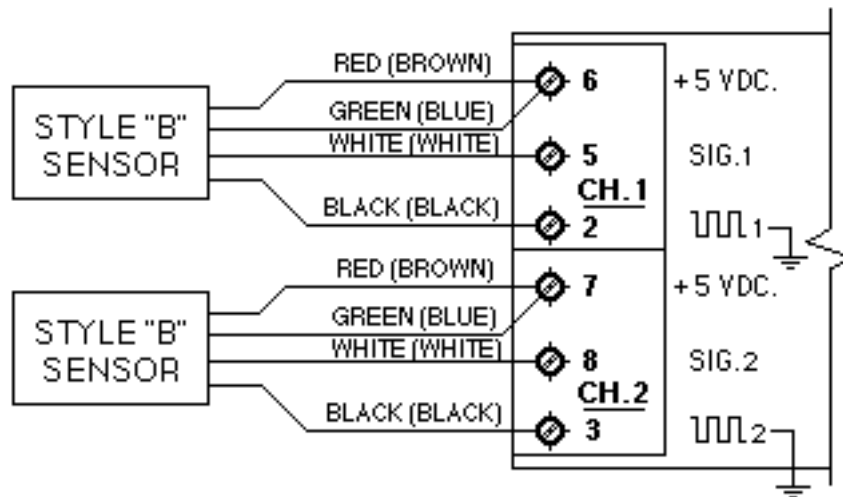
STYLE "B" SENSOR

RED (BROWN)
GREEN (BLUE)
WHITE (WHITE)
BLACK (BLACK)

6
5
2
CH.1

+5 VDC.
SIG.1
1

STYLE "B" SENSOR

RED (BROWN)
GREEN (BLUE)
WHITE (WHITE)
BLACK (BLACK)

7
8
3
CH.2

+5 VDC.
SIG.2
2